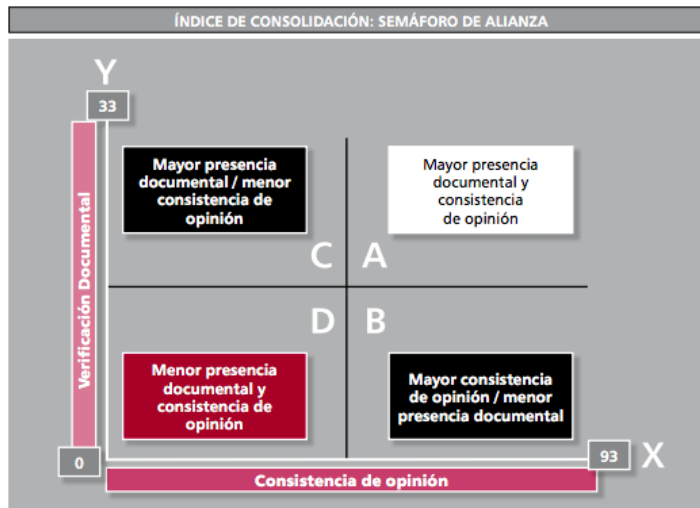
ÍNDICE DE CONSOLIDACIÓN: SEMÁFORO DE ALIANZA

Y

33

Verificación Documental

Mayor presencia documental / menor consistencia de opinión

Mayor presencia documental y consistencia de opinión

C A

D B

Menor presencia documental y consistencia de opinión

Mayor consistencia de opinión / menor presencia documental

0

93

X

Consistencia de opinión